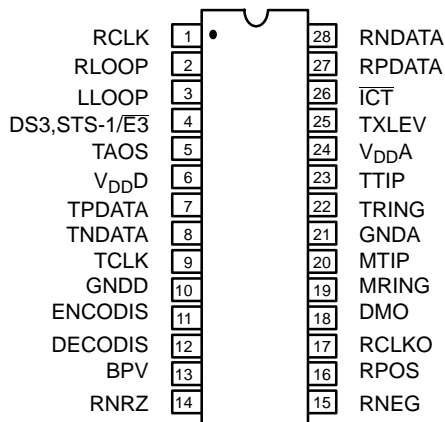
RCLK 1
RLOOP 2
LLOOP 3
DS3,STS-1/$\overline{E3}$ 4
TAOS 5
$V_{DD}D$ 6
TPDATA 7
TNDATA 8
TCLK 9
GNDD 10
ENCODIS 11
DECODIS 12
BPV 13
RNRZ 14

28 RNDATA
27 RPDATA
26 $\overline{ICT}$
25 TXLEV
24 $V_{DD}A$
23 TTIP
22 TRING
21 GNDA
20 MTIP
19 MRING
18 DMO
17 RCLKO
16 RPOS
15 RNEG